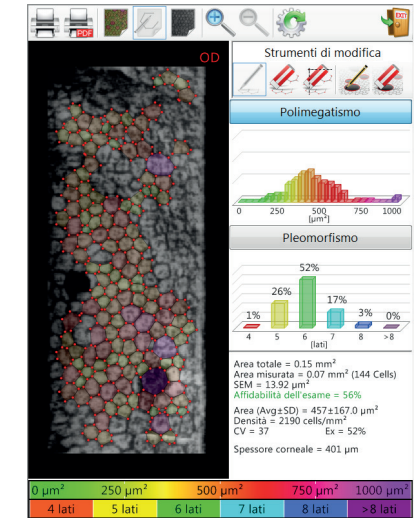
OD

Strumenti di modifica

Polimegatismo

0 250 500 750 1000
[µm²]

Pleomorfismo

1% 26% 52% 17% 3% 0%
4 5 6 7 8 >8
(lati)

Area totale = 0.15 mm²
Area misurata = 0.07 mm² (144 Cells)
SEM = 13.92 µm²
Affidabilità dell'esame = 56%

Area (Avg±SD) = 457±167.0 µm²
Densità = 2190 cells/mm²
CV = 37 Ex = 52%

Spessore corneale = 401 µm

| 0 µm² | 250 µm² | 500 µm² | 750 µm² | 1000 µm² |
|---|---|---|---|---|

| 4 lati | 5 lati | 6 lati | 7 lati | 8 lati | >8 lati |
|---|---|---|---|---|---|